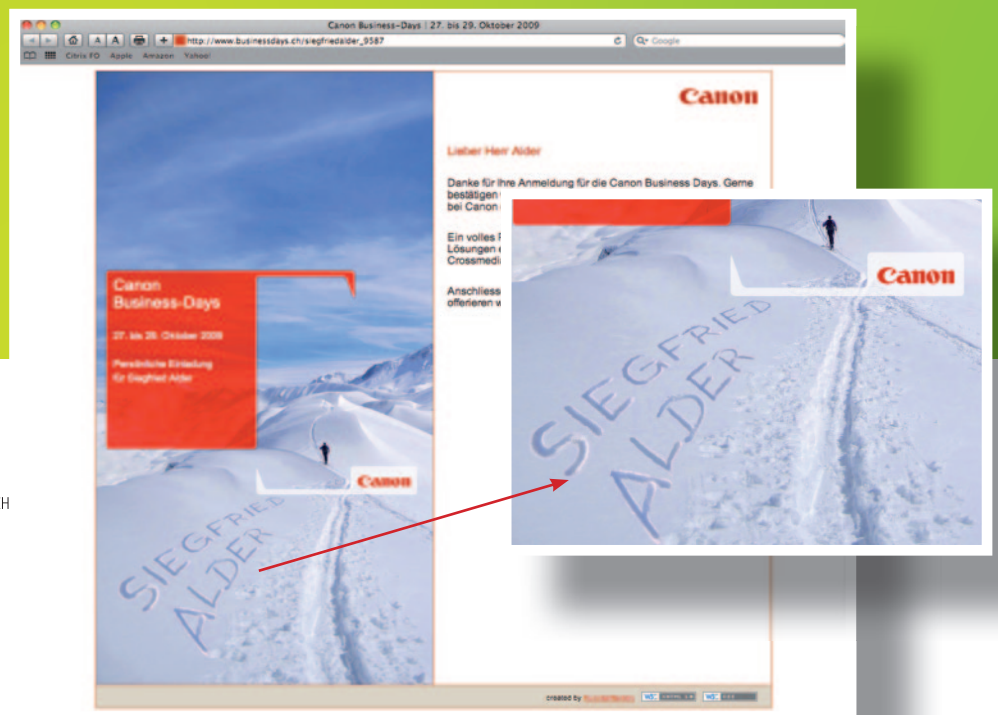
Canon Business-Days | 27. bis 29. Oktober 2009

http://www.businessdays.ch/siegfriedalder_9587

Google

Citrix FO Apple Amazon Yahoo!

Canon

Lieber Herr Alder

Danke für Ihre Anmeldung für die Canon Business Days. Gerne bestätigen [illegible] bei Canon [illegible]

Ein volles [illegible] Lösungen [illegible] Crossmedi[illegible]

Anschliess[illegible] offerieren w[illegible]

Canon Business-Days

27. bis 29. Oktober 2009

Persönliche Einladung für Siegfried Alder

Canon

SIEGFRIED ALDER

Canon

SIEGFRIED ALDER

created by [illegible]

H